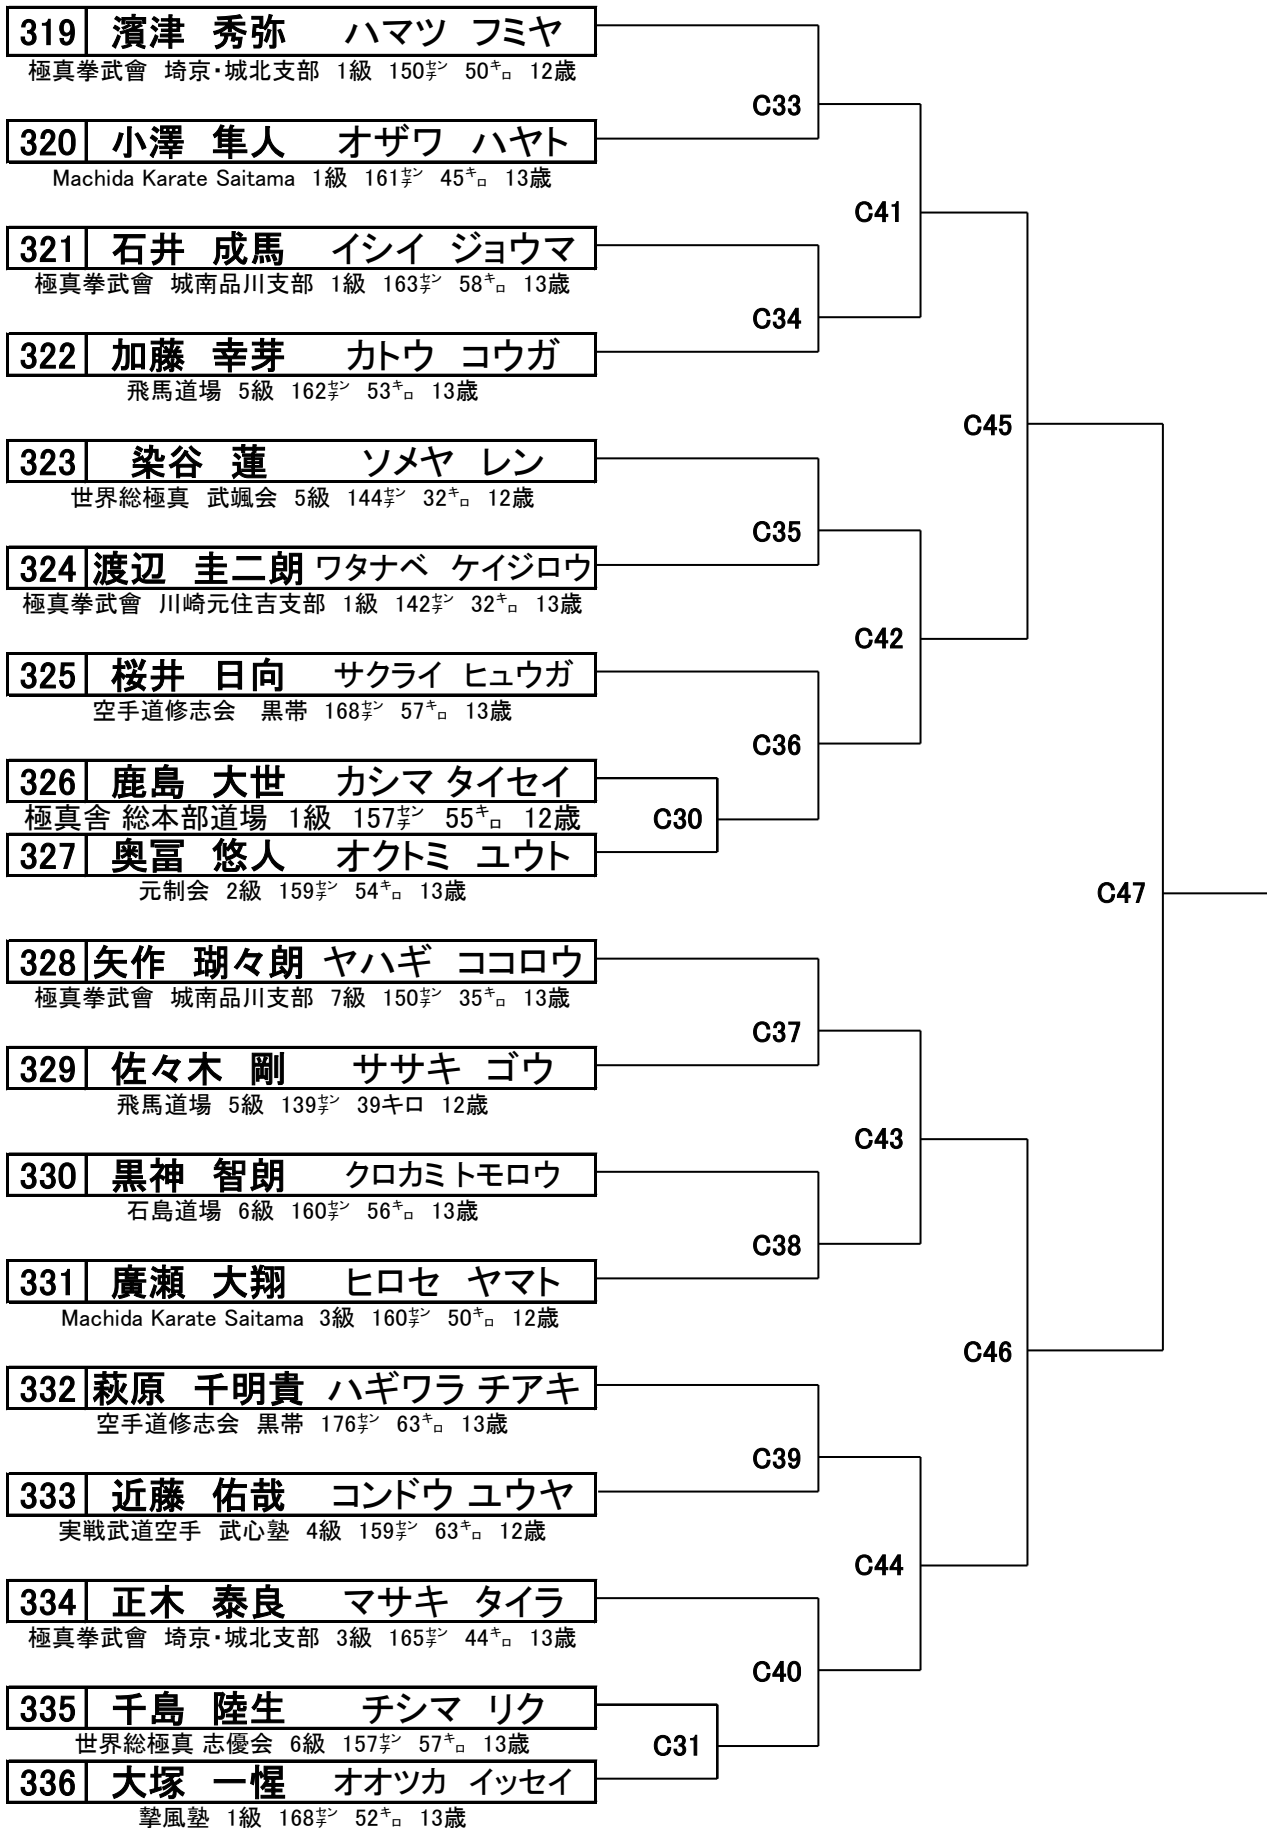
319 濱津 秀弥 ハマツ フミヤ
極真拳武會 埼京・城北支部 1級 150ｾﾝﾁ 50ｷﾛ 12歳

320 小澤 隼人 オザワ ハヤト
Machida Karate Saitama 1級 161ｾﾝﾁ 45ｷﾛ 13歳

321 石井 成馬 イシイ ジョウマ
極真拳武會 城南品川支部 1級 163ｾﾝﾁ 58ｷﾛ 13歳

322 加藤 幸芽 カトウ コウガ
飛馬道場 5級 162ｾﾝﾁ 53ｷﾛ 13歳

323 染谷 蓮 ソメヤ レン
世界総極真 武颯会 5級 144ｾﾝﾁ 32ｷﾛ 12歳

324 渡辺 圭二朗 ワタナベ ケイジロウ
極真拳武會 川崎元住吉支部 1級 142ｾﾝﾁ 32ｷﾛ 13歳

325 桜井 日向 サクライ ヒュウガ
空手道修志会 黒帯 168ｾﾝﾁ 57ｷﾛ 13歳

326 鹿島 大世 カシマ タイセイ
極真舎 総本部道場 1級 157ｾﾝﾁ 55ｷﾛ 12歳

327 奥冨 悠人 オクトミ ユウト
元制会 2級 159ｾﾝﾁ 54ｷﾛ 13歳

328 矢作 瑚々朗 ヤハギ ココロウ
極真拳武會 城南品川支部 7級 150ｾﾝﾁ 35ｷﾛ 13歳

329 佐々木 剛 ササキ ゴウ
飛馬道場 5級 139ｾﾝﾁ 39キロ 12歳

330 黒神 智朗 クロカミ トモロウ
石島道場 6級 160ｾﾝﾁ 56ｷﾛ 13歳

331 廣瀬 大翔 ヒロセ ヤマト
Machida Karate Saitama 3級 160ｾﾝﾁ 50ｷﾛ 12歳

332 萩原 千明貴 ハギワラ チアキ
空手道修志会 黒帯 176ｾﾝﾁ 63ｷﾛ 13歳

333 近藤 佑哉 コンドウ ユウヤ
実戦武道空手 武心塾 4級 159ｾﾝﾁ 63ｷﾛ 12歳

334 正木 泰良 マサキ タイラ
極真拳武會 埼京・城北支部 3級 165ｾﾝﾁ 44ｷﾛ 13歳

335 千島 陸生 チシマ リク
世界総極真 志優会 6級 157ｾﾝﾁ 57ｷﾛ 13歳

336 大塚 一惺 オオツカ イッセイ
摯風塾 1級 168ｾﾝﾁ 52ｷﾛ 13歳

C33
C41
C34
C45
C35
C42
C36
C30
C47
C37
C43
C38
C46
C39
C44
C40
C31